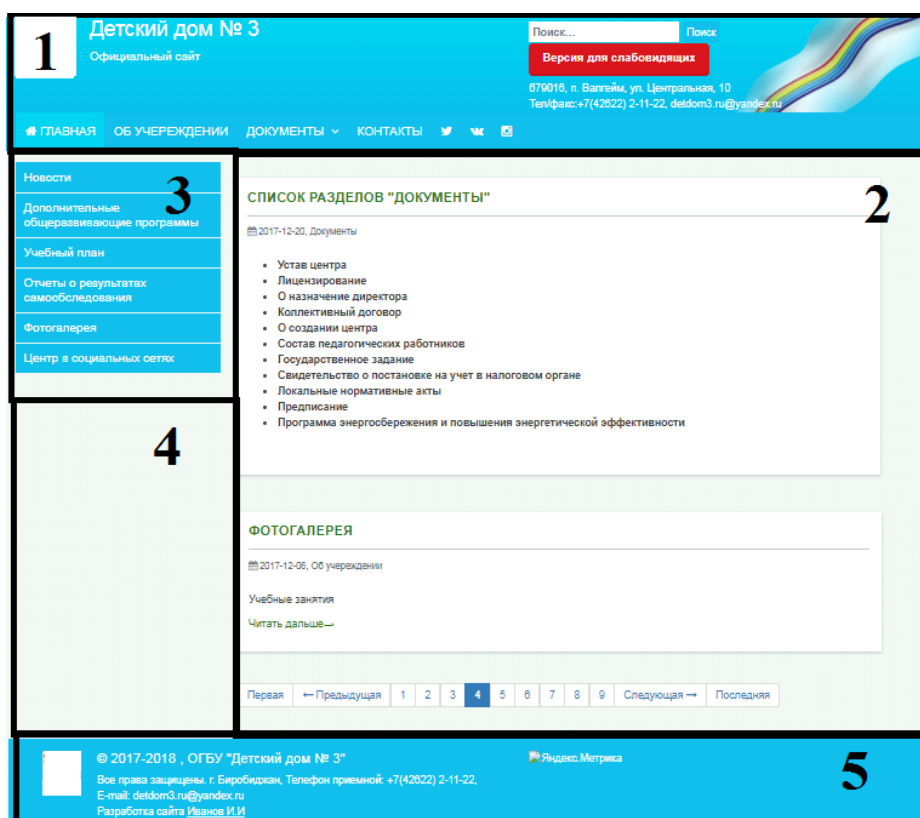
1

Детский дом № 3

Официальный сайт

Поиск... Поиск

Версия для слабовидящих

679016, п. Валгейм, ул. Центральная, 10
Тел/факс:+7(42622) 2-11-22, detdom3.ru@yandex.ru

ГЛАВНАЯ ОБ УЧЕРЕЖДЕНИИ ДОКУМЕНТЫ КОНТАКТЫ

3

Новости
Дополнительные общеразвивающие программы
Учебный план
Отчеты о результатах самообследования
Фотогалерея
Центр в социальных сетях

4

2

СПИСОК РАЗДЕЛОВ "ДОКУМЕНТЫ"

2017-12-20, Документы

- Устав центра
- Лицензирование
- О назначение директора
- Коллективный договор
- О создании центра
- Состав педагогических работников
- Государственное задание
- Свидетельство о постановке на учет в налоговом органе
- Локальные нормативные акты
- Предписание
- Программа энергосбережения и повышения энергетической эффективности

ФОТОГАЛЕРЕЯ

2017-12-06, Об учереждении

Учебные занятия

Читать дальше→

Первая ←Предыдущая 1 2 3 4 5 6 7 8 9 Следующая→ Последняя

© 2017-2018 , ОГБУ "Детский дом № 3"
Все права защищены. г. Биробиджан, Телефон приемной: +7(42622) 2-11-22,
E-mail: detdom3.ru@yandex.ru
Разработка сайта Иванов И.И

Яндекс.Метрика

5